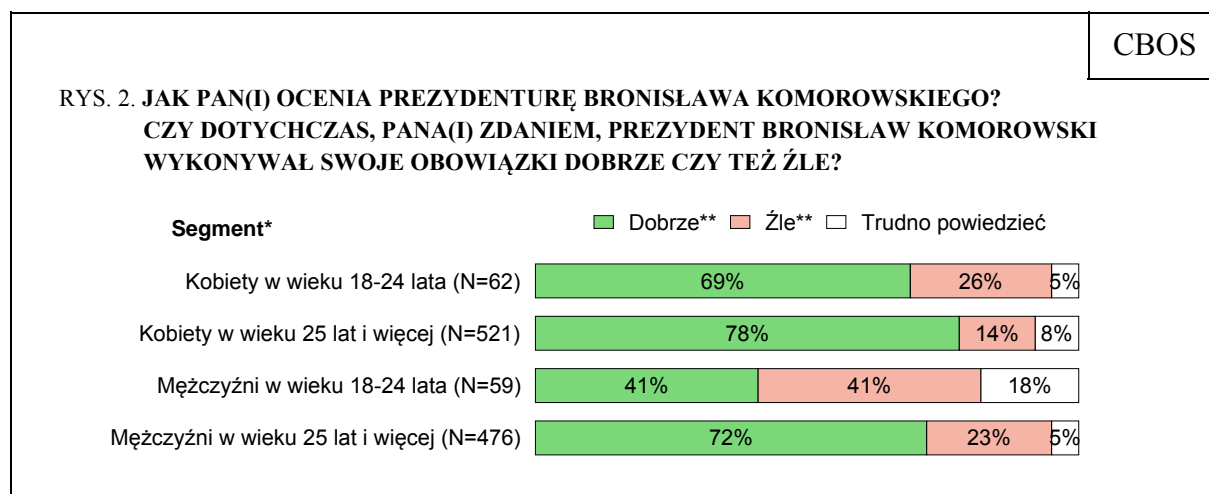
CBOS

RYS. 2. **JAK PAN(I) OCENIA PREZYDENTURĘ BRONISŁAWA KOMOROWSKIEGO? CZY DOTYCHCZAS, PANA(I) ZDANIEM, PREZYDENT BRONISŁAW KOMOROWSKI WYKONYWAŁ SWOJE OBOWIĄZKI DOBRZE CZY TEŻ ŹLE?**

Segment*

Dobrze** Źle** Trudno powiedzieć

| Segment | Dobrze | Źle | Trudno powiedzieć |
|---|---|---|---|
| Kobiety w wieku 18-24 lata (N=62) | 69% | 26% | 5% |
| Kobiety w wieku 25 lat i więcej (N=521) | 78% | 14% | 8% |
| Mężczyźni w wieku 18-24 lata (N=59) | 41% | 41% | 18% |
| Mężczyźni w wieku 25 lat i więcej (N=476) | 72% | 23% | 5% |